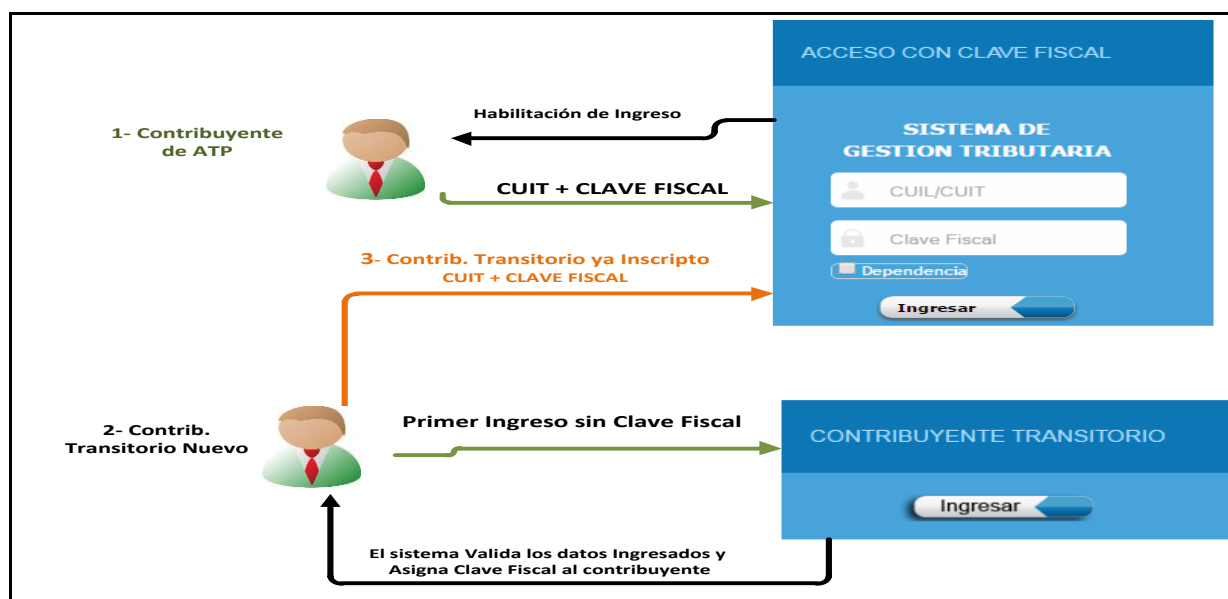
ACCESO CON CLAVE FISCAL

SISTEMA DE GESTION TRIBUTARIA

CUIL/CUIT

Clave Fiscal

Dependencia

Ingresar

Habilitación de Ingreso

1- Contribuyente de ATP

CUIT + CLAVE FISCAL

3- Contrib. Transitorio ya Inscripto
CUIT + CLAVE FISCAL

2- Contrib. Transitorio Nuevo

Primer Ingreso sin Clave Fiscal

CONTRIBUYENTE TRANSITORIO

Ingresar

El sistema Valida los datos Ingresados y Asigna Clave Fiscal al contribuyente